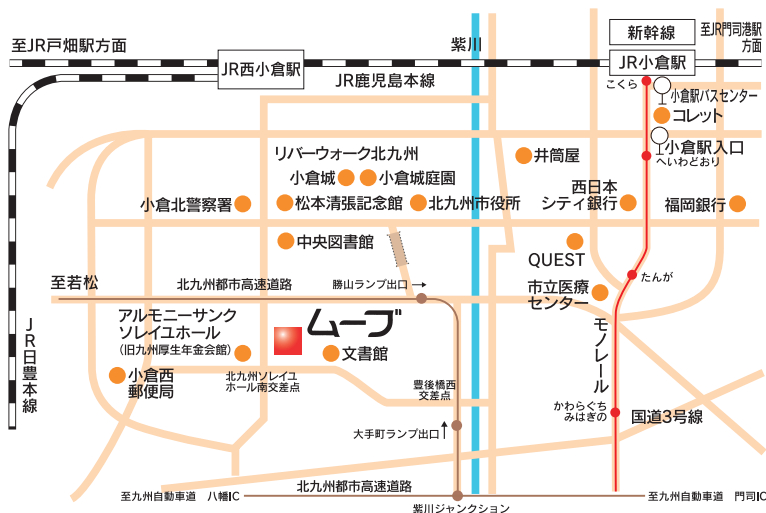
至JR戸畑駅方面

JR西小倉駅

紫川

新幹線

至JR門司港駅方面

JR小倉駅

JR鹿児島本線

こくら

小倉駅バスセンター

コレット

小倉駅入口
へいわどおり

リバーウォーク北九州

井筒屋

小倉城

小倉城庭園

西日本シティ銀行

小倉北警察署

松本清張記念館

北九州市役所

福岡銀行

中央図書館

QUEST

たんが

至若松

北九州都市高速道路

勝山ランプ出口

市立医療センター

アルモニーサンクソレイユホール
(旧九州厚生年金会館)

ムーブ

モノレール

文書館

小倉西郵便局

北九州ソレイユホール南交差点

豊後橋西交差点

かわらぐち
みはぎの

国道3号線

JR日豊本線

大手町ランプ出口

北九州都市高速道路

至九州自動車道 八幡IC

至九州自動車道 門司IC

紫川ジャンクション